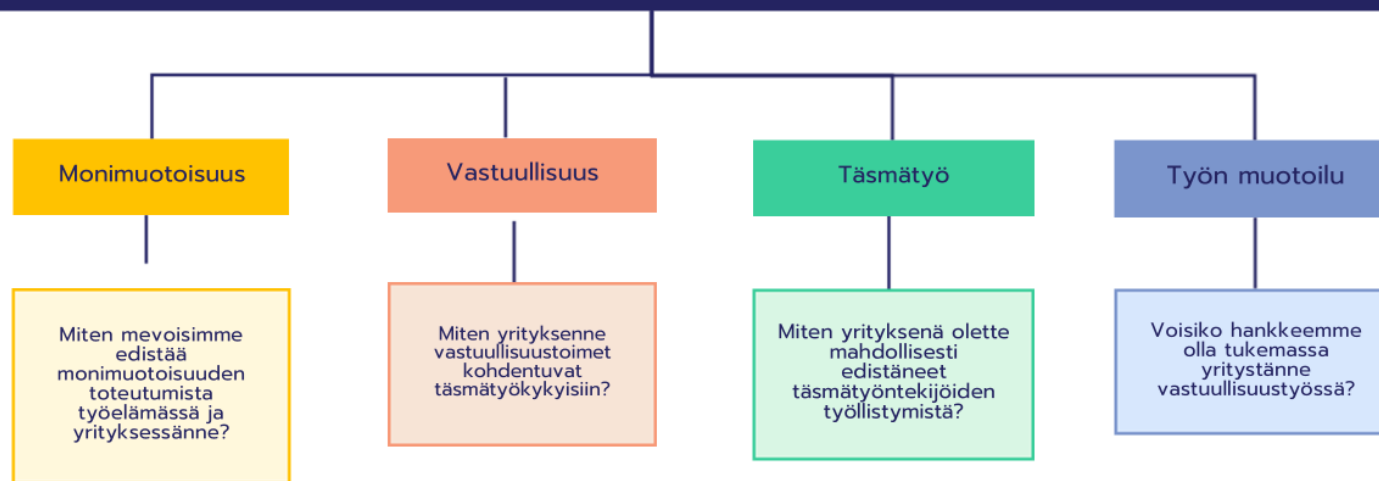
Monimuotoisuus

Miten mevoisimme edistää monimuotoisuuden toteutumista työelämässä ja yrityksessänne?

Vastuullisuus

Miten yrityksenne vastuullisuustoimet kohdentuvat täsmätyökykyisiin?

Täsmätyö

Miten yrityksenä olette mahdollisesti edistäneet täsmätyöntekijöiden työllistymistä?

Työn muotoilu

Voisiko hankkeemme olla tukemassa yritystänne vastuullisuustyössä?